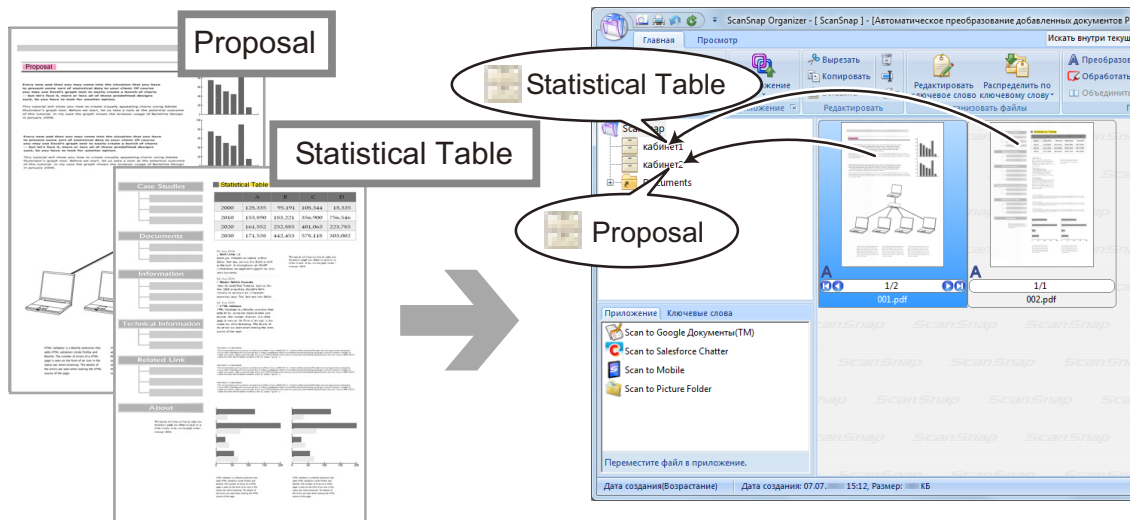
Proposal

Proposal

Statistical Table

Case Studies

Documents

Information

Technical Information

Related Link

About

Statistical Table

| | A | B | C | D |
|---|---|---|---|---|
| 2000 | 126,535 | 95,191 | 109,344 | 18,335 |
| 2010 | 153,990 | 183,221 | 356,900 | 756,546 |
| 2020 | 161,552 | 252,885 | 401,063 | 223,785 |
| 2030 | 171,550 | 442,453 | 576,115 | 303,002 |

ScanSnap Organizer - [ ScanSnap ] - [Автоматическое преобразование добавленных документов P

Главная Просмотр

Искать внутри текущ

Вырезать Копировать

Редактировать

Редактировать ключевое слово Распределить по ключевому слову

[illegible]низовать файлы

Преобразо Обработать Объединит

Statistical Table

ScanSnap

кабинет1

кабинет2

Documents

Proposal

1/2 001.pdf

1/1 002.pdf

Приложение Ключевые слова

Scan to Google Документы(TM)

Scan to Salesforce Chatter

Scan to Mobile

Scan to Picture Folder

Переместите файл в приложение.

Дата создания(Возрастание) Дата создания: 07.07. 15:12, Размер: КБ